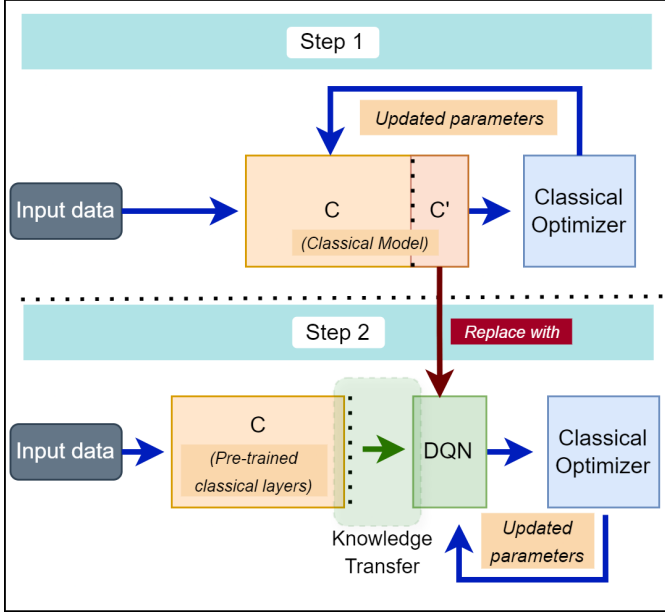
Step 1

Updated parameters

Input data

C

C'

(Classical Model)

Classical Optimizer

Step 2

Replace with

Input data

C

(Pre-trained classical layers)

DQN

Classical Optimizer

Knowledge Transfer

Updated parameters